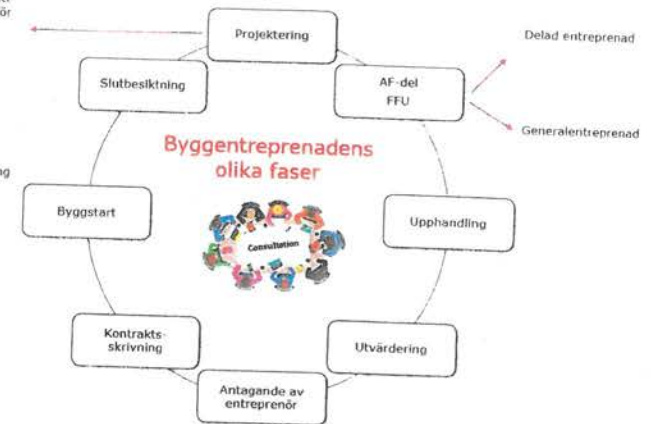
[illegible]
ör

ng

Projektering

Slutbesiktning

AF-del
FFU

Delad entreprenad

Generalentreprenad

Byggentreprenadens olika faser

Byggstart

Consultation

Upphandling

Kontrakts-
skrivning

Utvärdering

Antagande av
entreprenör